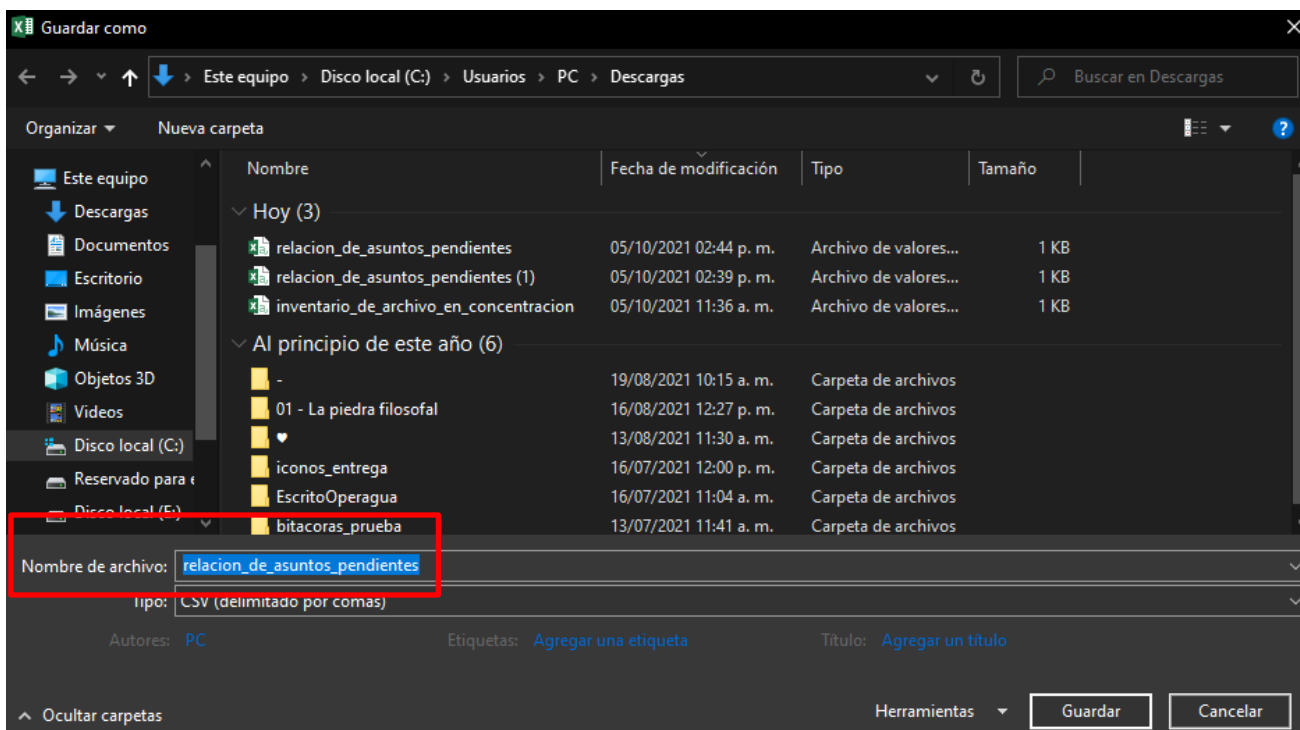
Guardar como

Este equipo › Disco local (C:) › Usuarios › PC › Descargas

Buscar en Descargas

Organizar ▾ Nueva carpeta

Este equipo
Descargas
Documentos
Escritorio
Imágenes
Música
Objetos 3D
Vídeos
Disco local (C:)
Reservado para e
Disco local (E:)

| Nombre | Fecha de modificación | Tipo | Tamaño |
|---|---|---|---|
| Hoy (3) | | | |
| relacion_de_asuntos_pendientes | 05/10/2021 02:44 p. m. | Archivo de valores... | 1 KB |
| relacion_de_asuntos_pendientes (1) | 05/10/2021 02:39 p. m. | Archivo de valores... | 1 KB |
| inventario_de_archivo_en_concentracion | 05/10/2021 11:36 a. m. | Archivo de valores... | 1 KB |
| Al principio de este año (6) | | | |
| - | 19/08/2021 10:15 a. m. | Carpeta de archivos | |
| 01 - La piedra filosofal | 16/08/2021 12:27 p. m. | Carpeta de archivos | |
| ♥ | 13/08/2021 11:30 a. m. | Carpeta de archivos | |
| iconos_entrega | 16/07/2021 12:00 p. m. | Carpeta de archivos | |
| EscritoOperagua | 16/07/2021 11:04 a. m. | Carpeta de archivos | |
| bitacoras_prueba | 13/07/2021 11:41 a. m. | Carpeta de archivos | |

Nombre de archivo: relacion_de_asuntos_pendientes
Tipo: CSV (delimitado por comas)

Autores: PC Etiquetas: Agregar una etiqueta Título: Agregar un título

Ocultar carpetas Herramientas ▾ Guardar Cancelar